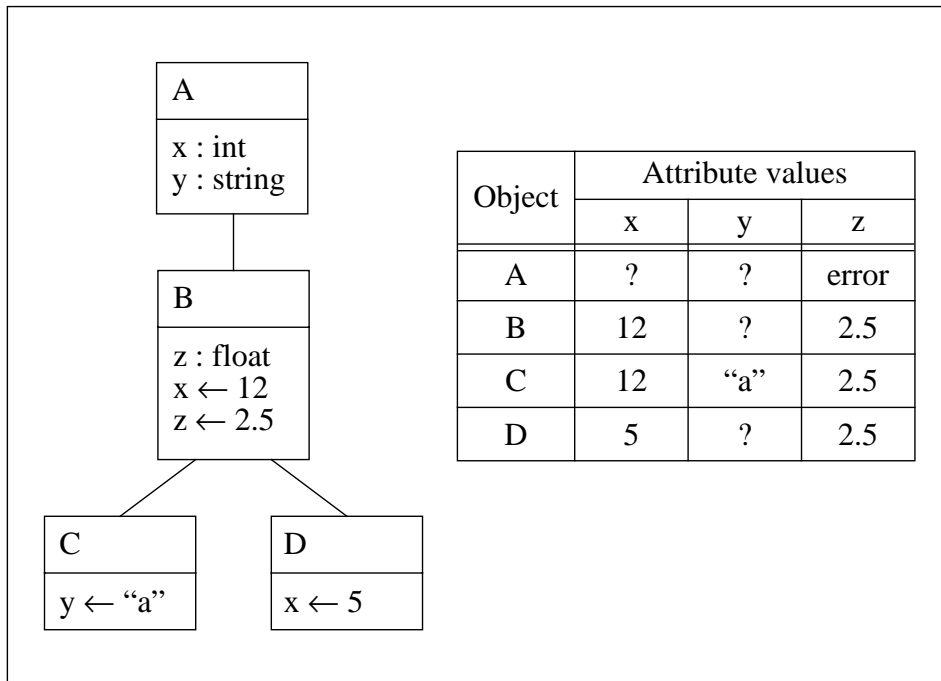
A

x : int
y : string

B

z : float
x $\leftarrow$ 12
z $\leftarrow$ 2.5

C

y $\leftarrow$ “a”

D

x $\leftarrow$ 5

| Object | Attribute values x | Attribute values y | Attribute values z |
|---|---|---|---|
| A | ? | ? | error |
| B | 12 | ? | 2.5 |
| C | 12 | “a” | 2.5 |
| D | 5 | ? | 2.5 |